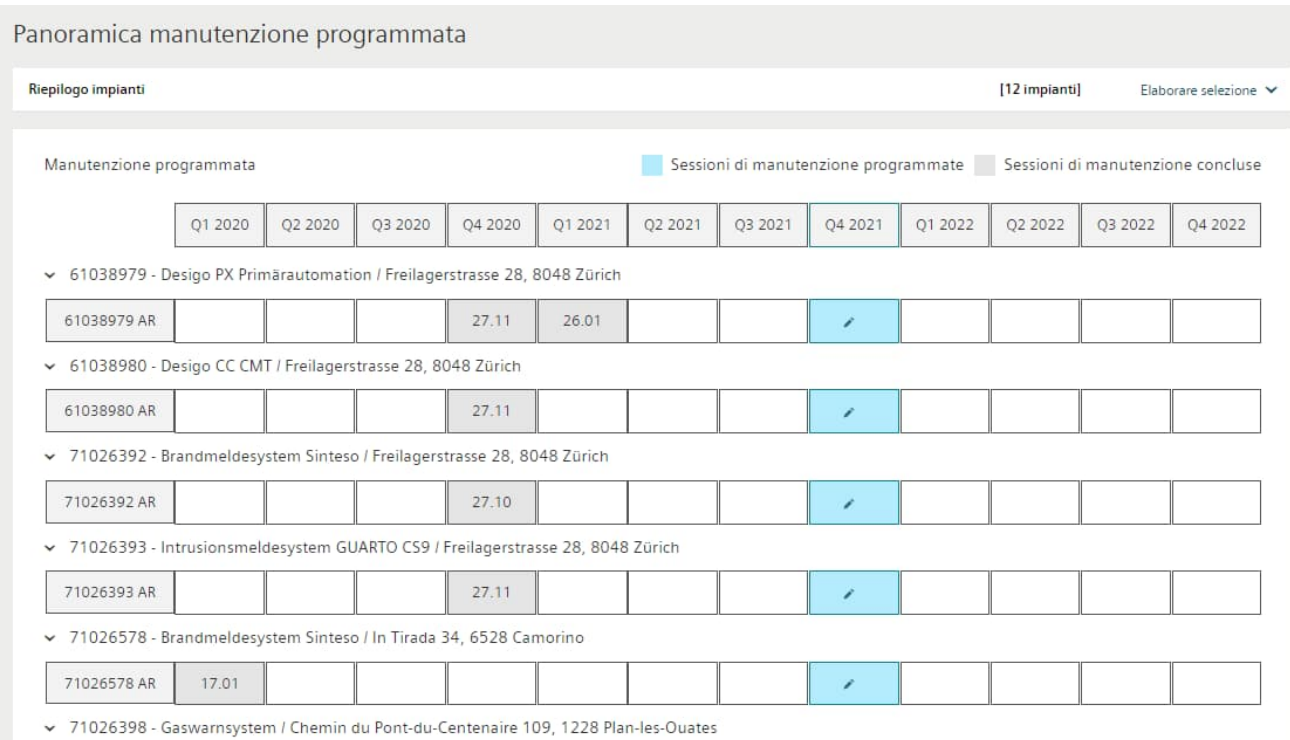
Panoramica manutenzione programmata

Riepilogo impianti

[12 impianti]

Elaborare selezione

Manutenzione programmata

Sessioni di manutenzione programmate

Sessioni di manutenzione concluse

| | Q1 2020 | Q2 2020 | Q3 2020 | Q4 2020 | Q1 2021 | Q2 2021 | Q3 2021 | Q4 2021 | Q1 2022 | Q2 2022 | Q3 2022 | Q4 2022 |
|---|---|---|---|---|---|---|---|---|---|---|---|---|

61038979 - Desigo PX Primärautomation / Freilagerstrasse 28, 8048 Zürich

| 61038979 AR | | | | 27.11 | 26.01 | | | | | | | |
|---|---|---|---|---|---|---|---|---|---|---|---|---|

61038980 - Desigo CC CMT / Freilagerstrasse 28, 8048 Zürich

| 61038980 AR | | | | 27.11 | | | | | | | | |
|---|---|---|---|---|---|---|---|---|---|---|---|---|

71026392 - Brandmeldesystem Sinteso / Freilagerstrasse 28, 8048 Zürich

| 71026392 AR | | | | 27.10 | | | | | | | | |
|---|---|---|---|---|---|---|---|---|---|---|---|---|

71026393 - Intrusionsmeldesystem GUARTO CS9 / Freilagerstrasse 28, 8048 Zürich

| 71026393 AR | | | | 27.11 | | | | | | | | |
|---|---|---|---|---|---|---|---|---|---|---|---|---|

71026578 - Brandmeldesystem Sinteso / In Tirada 34, 6528 Camorino

| 71026578 AR | 17.01 | | | | | | | | | | | |
|---|---|---|---|---|---|---|---|---|---|---|---|---|

71026398 - Gaswarnsystem / Chemin du Pont-du-Centenaire 109, 1228 Plan-les-Ouates